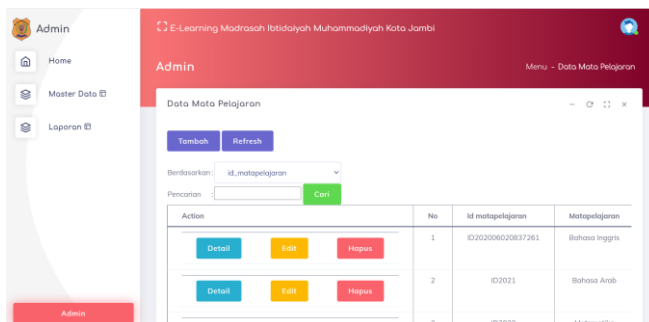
Admin

Home

Master Data

Laporan

Admin

E-Learning Madrasah Ibtidaiyah Muhammadiyah Kota Jambi

Admin

Menu - Data Mata Pelajaran

Data Mata Pelajaran

Tambah Refresh

Berdasarkan : id_matapelajaran

Pencarian : Cari

| Action | No | Id matapelajaran | Matapelajaran |
|---|---|---|---|
| Detail Edit Hapus | 1 | ID202006020837261 | Bahasa Inggris |
| Detail Edit Hapus | 2 | ID2021 | Bahasa Arab |
| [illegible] | 3 | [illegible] | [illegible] |